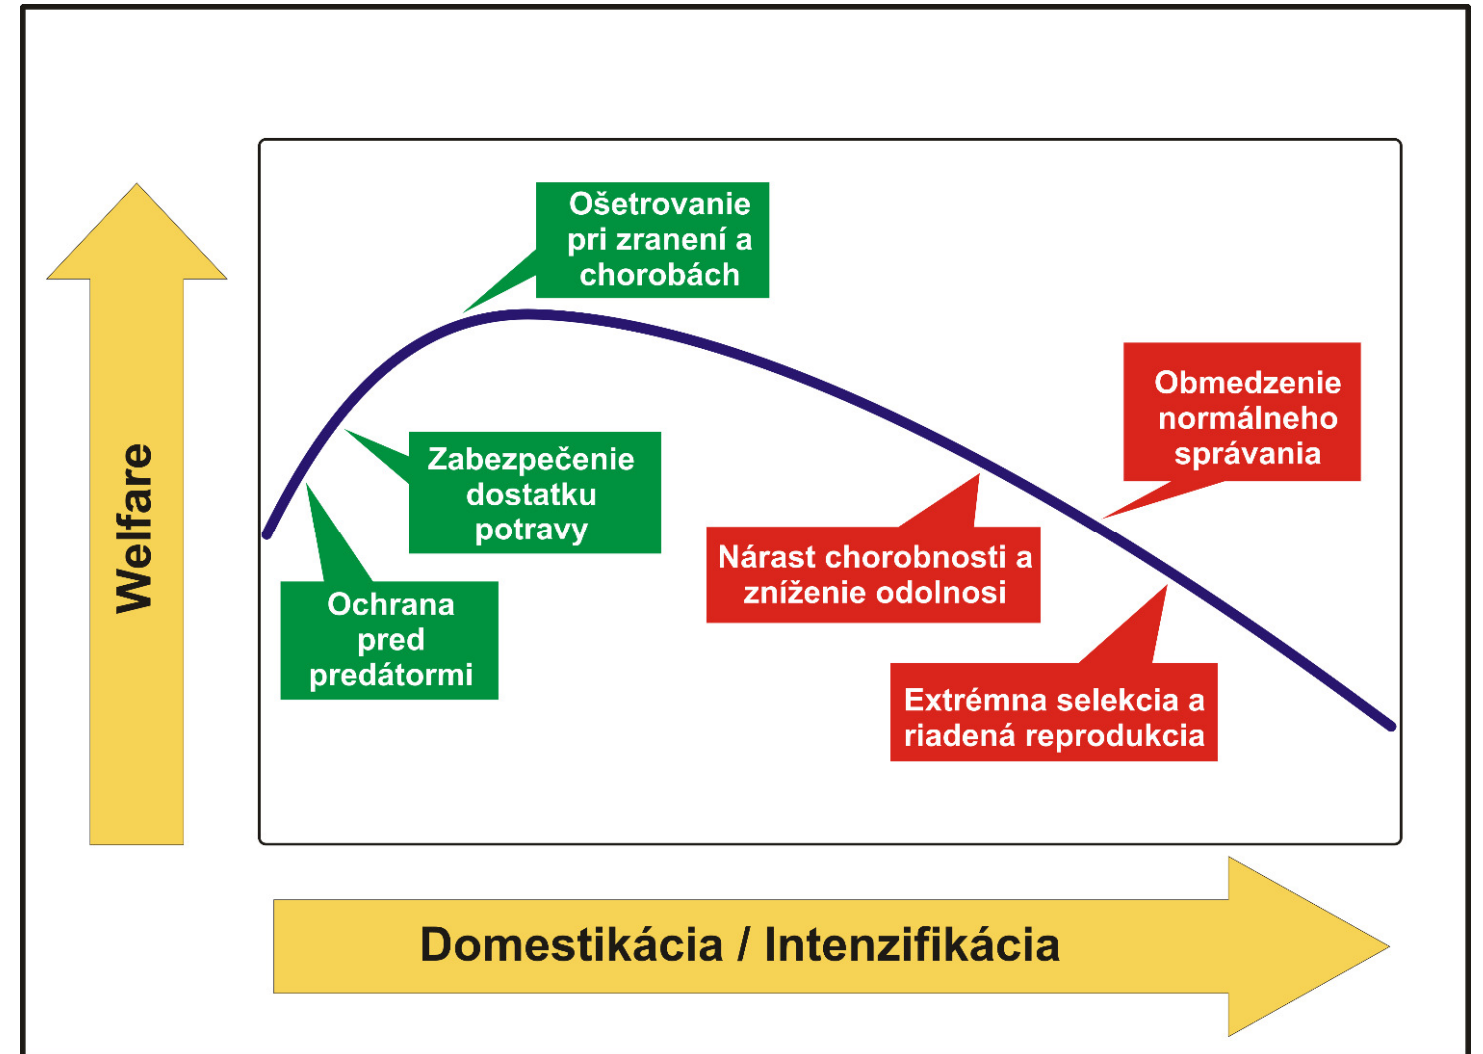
Welfare

Ošetrovanie pri zranení a chorobách

Zabezpečenie dostatku potravy

Ochrana pred predátormi

Obmedzenie normálneho správania

Nárast chorobnosti a zníženie odolnosi

Extrémna selekcia a riadená reprodukcia

Domestikácia / Intenzifikácia